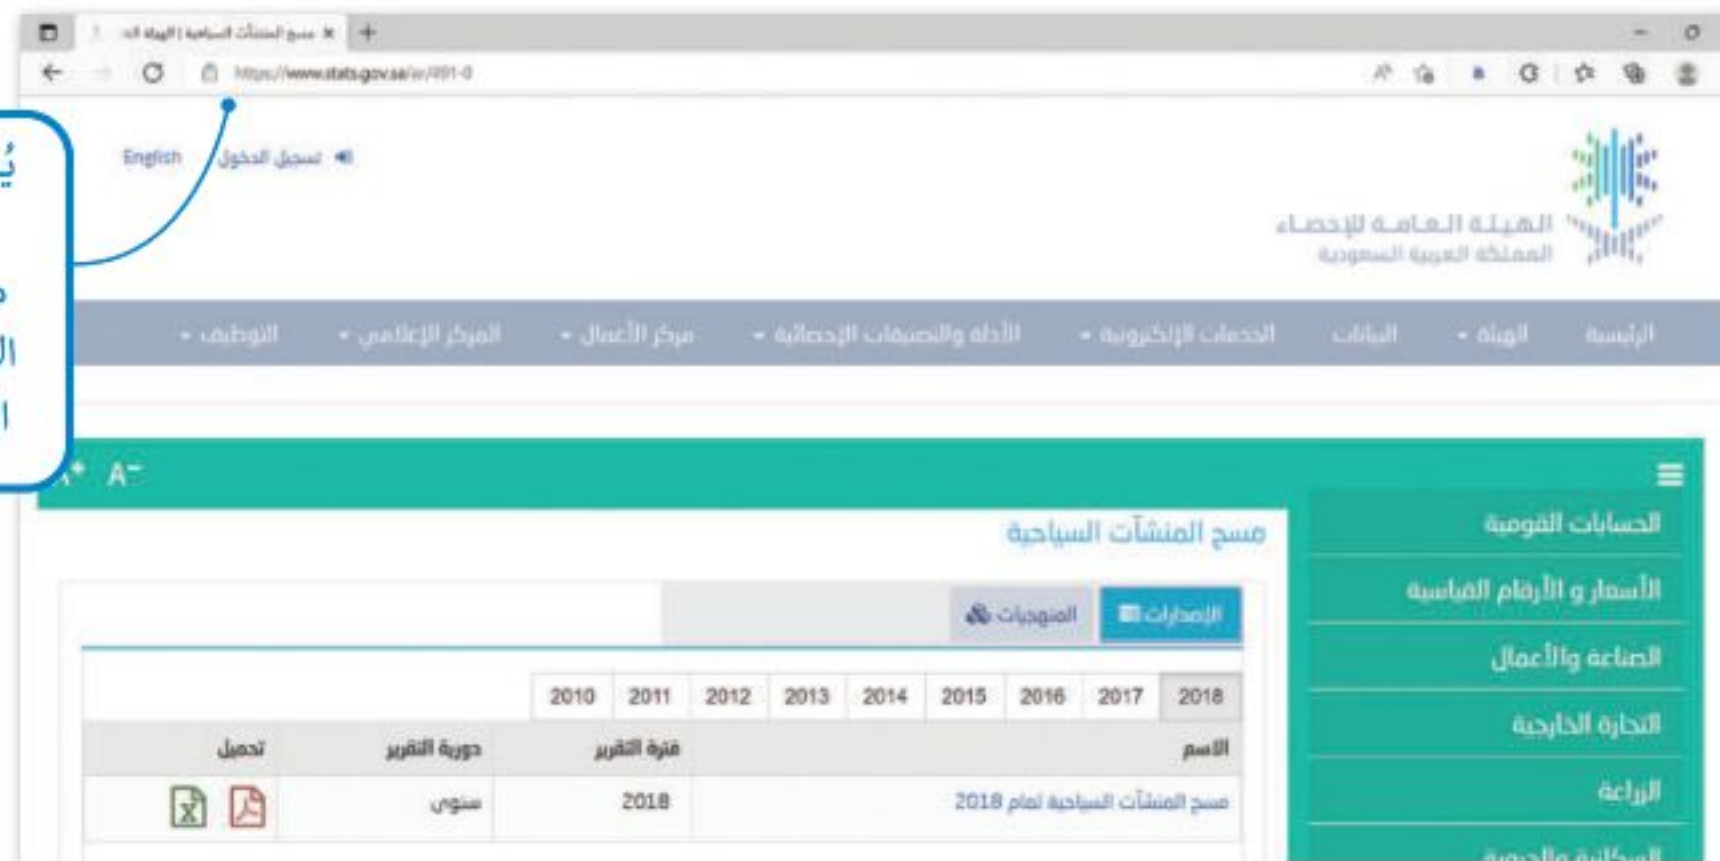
مسح المنشآت السياحية | الهيئة الع
https://www.stats.gov.sa/ar/491-0

English تسجيل الدخول

الهيئة العامة للإحصاء
المملكة العربية السعودية

الرئيسة الهيئة البيانات الخدمات الإلكترونية الأدلة والتصنيفات الإحصائية مركز الأعمال المركز الإعلامي التوظيف

A⁺ A⁻

الحسابات القومية
الأسعار و الأرقام القياسية
الصناعة والأعمال
التجارة الخارجية
الزراعة
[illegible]

مسح المنشآت السياحية

الإصدارات المنوجبات

| 2018 | 2017 | 2016 | 2015 | 2014 | 2013 | 2012 | 2011 | 2010 |
|---|---|---|---|---|---|---|---|---|

| الاسم | فترة التقرير | دورية التقرير | تحميل |
|---|---|---|---|
| مسح المنشآت السياحية لعام 2018 | 2018 | سنوي | |

يُ
م
ال
ا